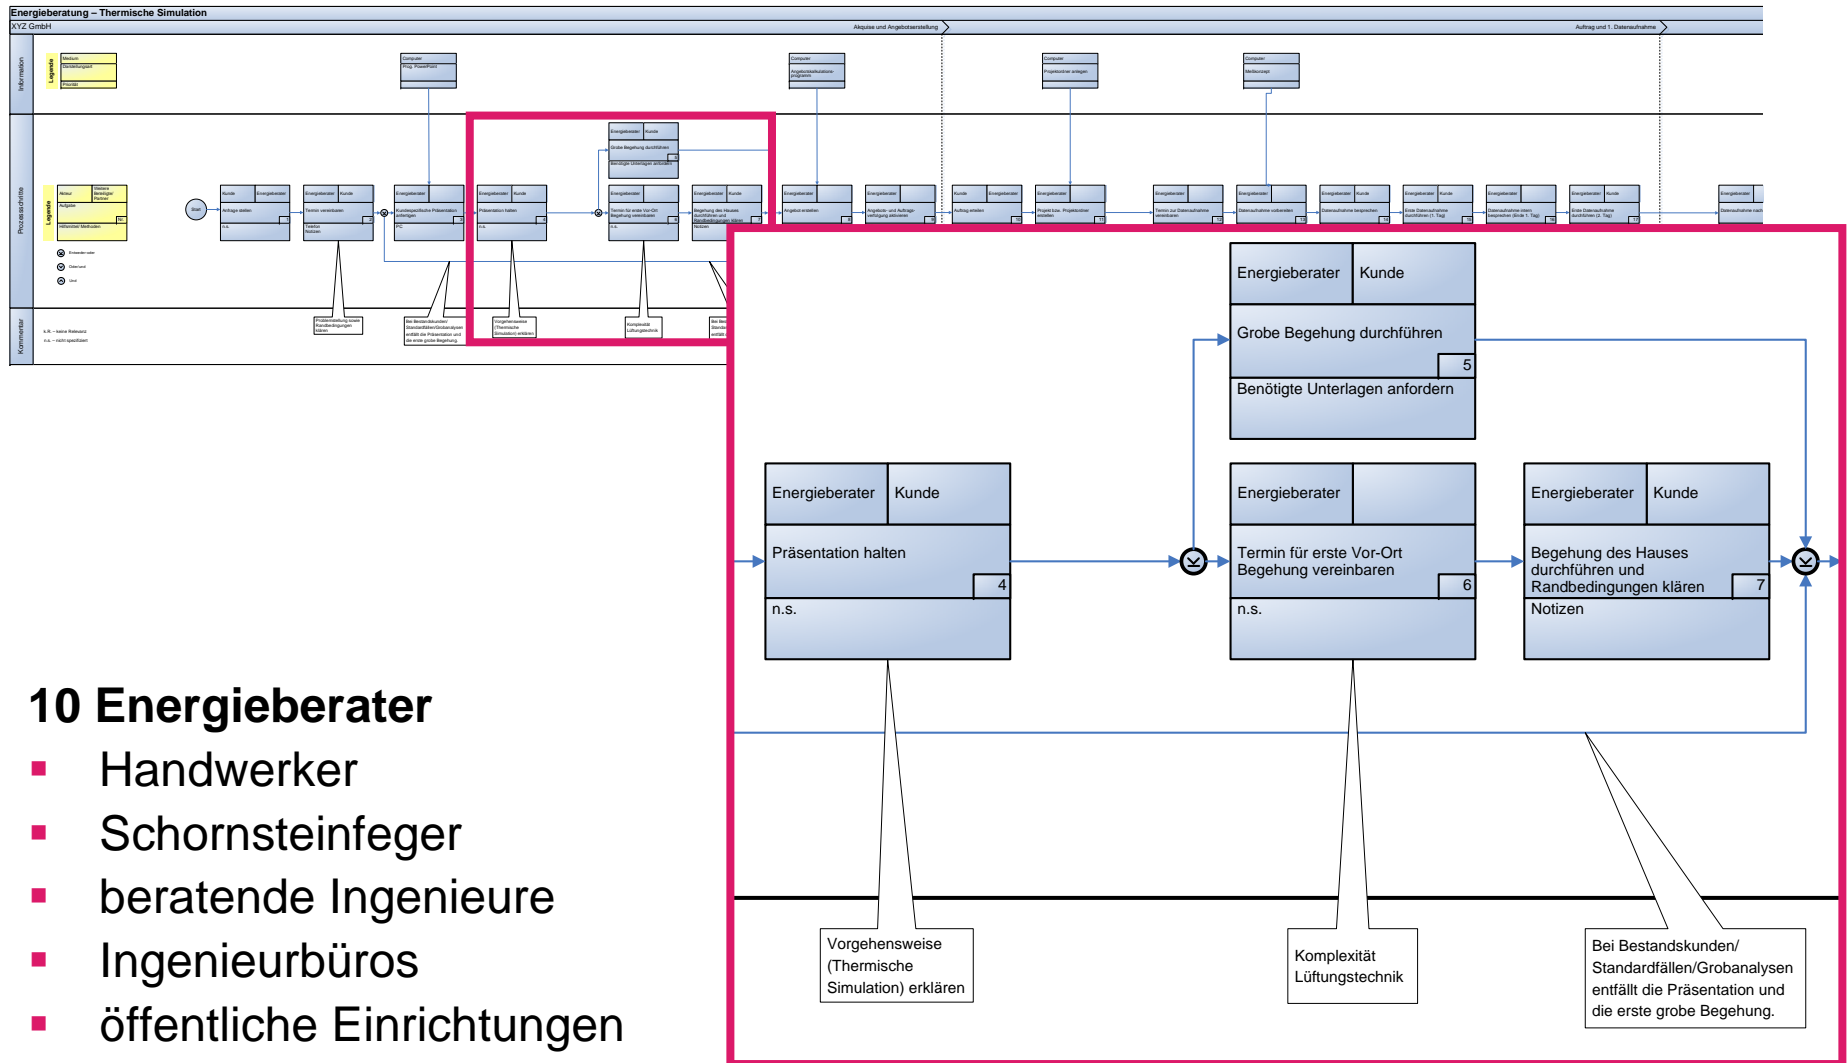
Energieberatung – Thermische Simulation
XYZ GmbH

Akquise und Angebotserstellung
Auftrag und 1. Datenaufnahme

Information
Legende
Medium
Darstellungsart
Priorität

Computer
Prog. PowerPoint

Computer
Angebotskalkulationsprogramm

Computer
Projektordner anlegen

Computer
Meßkonzept

Prozessschritte
Legende
Akteur
Weitere Beteiligte/ Partner
Aufgabe
Nr.
Hilfsmittel/ Methoden

Start

Kunde | Energieberater
Anfrage stellen
1
n.s.

Energieberater | Kunde
Termin vereinbaren
2
Telefon
Notizen

Energieberater
Kundenspezifische Präsentation anfertigen
3
PC

Energieberater | Kunde
Präsentation halten
4
n.s.

Energieberater | Kunde
Grobe Begehung durchführen
5
Benötigte Unterlagen anfordern

Energieberater
Termin für erste Vor-Ort Begehung vereinbaren
6
n.s.

Energieberater | Kunde
Begehung des Hauses durchführen und Randbedingungen klären
7
Notizen

Energieberater
Angebot erstellen
8

Energieberater
Angebots- und Auftragsverfolgung steuern
9

Kunde | Energieberater
Auftrag erteilen
10

Energieberater
Projekt bzw. Projektordner erstellen
11

Energieberater
Termin zur Datenaufnahme vereinbaren
12

Energieberater
Datenaufnahme vorbereiten
13

Energieberater | Kunde
Datenaufnahme besprechen
14

Energieberater | Kunde
Erste Datenaufnahme durchführen (1. Tag)
15

Energieberater
Datenaufnahme intern besprechen (Ende 1. Tag)
16

Energieberater | Kunde
Erste Datenaufnahme durchführen (2. Tag)
17

Energieberater
Datenaufnahme nach

Entweder oder
Oder/und
Und

Kommentar
k.R. – keine Relevanz
n.s. – nicht spezifiziert

Problemstellung sowie Randbedingungen klären

Bei Bestandskunden/ Standardfällen/Grobanalysen entfällt die Präsentation und die erste grobe Begehung.

Vorgehensweise (Thermische Simulation) erklären

Komplexität Lüftungstechnik

10 Energieberater
Handwerker
Schornsteinfeger
beratende Ingenieure
Ingenieurbüros
öffentliche Einrichtungen